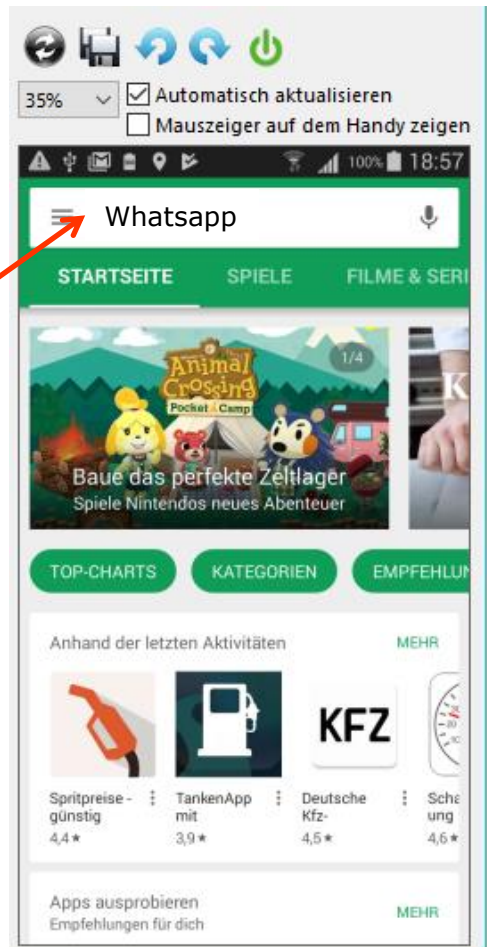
35%
Automatisch aktualisieren
Mauszeiger auf dem Handy zeigen

100% 18:57

Whatsapp

STARTSEITE SPIELE FILME & SERI

Animal Crossing Pocket Camp
1/4
Baue das perfekte Zeltlager
Spiele Nintendos neues Abenteuer

TOP-CHARTS KATEGORIEN EMPFEHLUN

Anhand der letzten Aktivitäten MEHR

KFZ

Spritpreise - günstig
4,4★

TankenApp mit
3,9★

Deutsche Kfz-
4,5★

Scha ung
4,6★

Apps ausprobieren
Empfehlungen für dich
MEHR